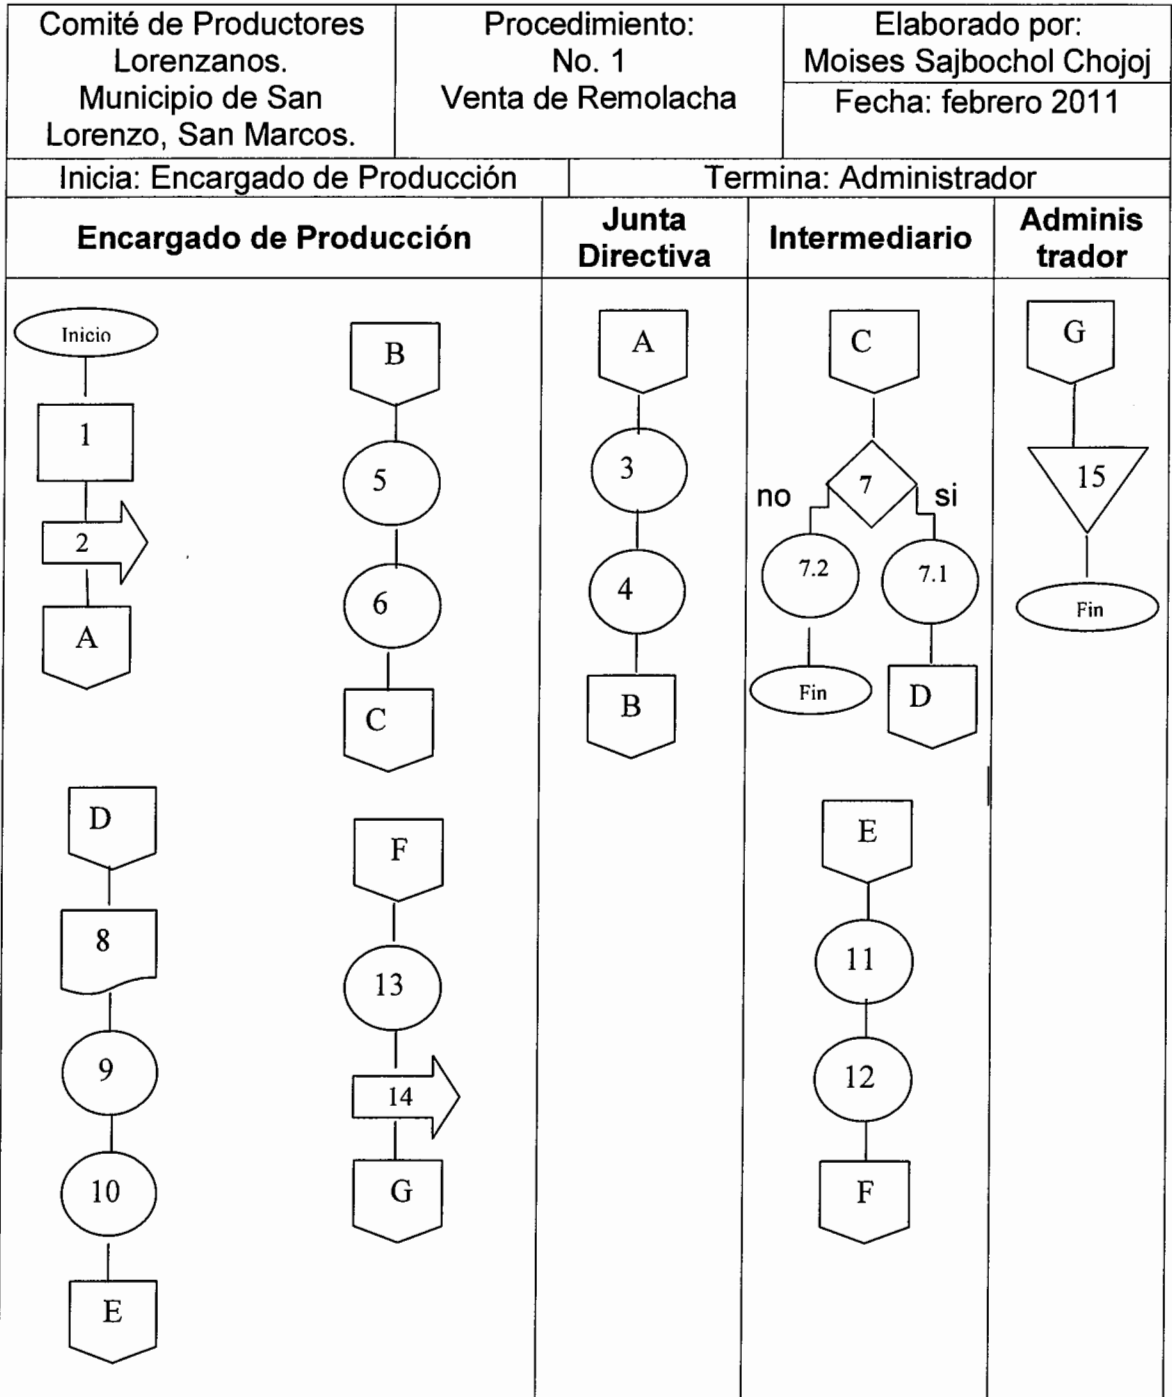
| Comité de Productores Lorenzanos. Municipio de San Lorenzo, San Marcos. | Procedimiento: No. 1 Venta de Remolacha | Elaborado por: Moises Sajbochol Chojoj |
|---|---|---|
| | | Fecha: febrero 2011 |

| Inicia: Encargado de Producción | Termina: Administrador |
|---|---|

| Encargado de Producción | Junta Directiva | Intermediario | Adminis trador |
|---|---|---|---|

Inicio
1
2
A

B
5
6
C

D
8
9
10
E

F
13
14
G

A
3
4
B

C
7
no
si
7.2
Fin
7.1
D

E
11
12
F

G
15
Fin